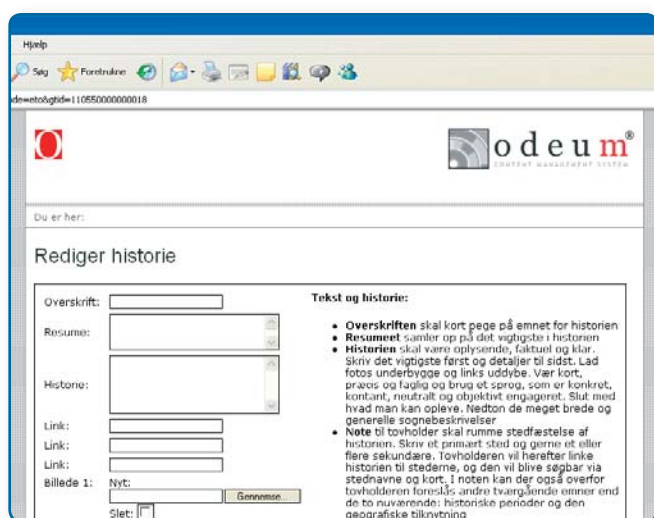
Hjælp

Søg Foretrukne

de=eto&gtid=110550000000018

odeum®
CONTENT MANAGEMENT SYSTEM

Du er her:

Rediger historie

Overskrift:

Resume:

Historie:

Link:

Link:

Link:

Billede 1: Nyt:

Gennemse...

Slet:

Tekst og historie:

- **Overskriften** skal kort pege på emnet for historien
- **Resumeet** samler op på det vigtigste i historien
- **Historien** skal være oplysende, faktuel og klar. Skriv det vigtigste først og detaljer til sidst. Lad fotos underbygge og links uddybe. Vær kort, præcis og faglig og brug et sprog, som er konkret, kontant, neutralt og objektivt engageret. Slut med hvad man kan opleve. Nedton de meget brede og generelle sognebeskrivelser
- **Note** til tovholder skal rumme stedfæstelse af historien. Skriv et primært sted og gerne et eller flere sekundære. Tovholderen vil herefter linke historien til stederne, og den vil blive søgbar via stednavne og kort. I noten kan der også overfor tovholderen foreslås andre tværgående emner end de to nuværende: historiske perioder og den geografiske tilknytning